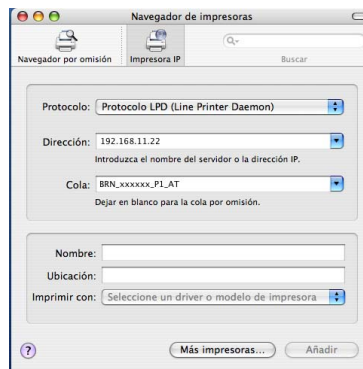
Navegador de impresoras

Navegador por omisión

Impresora IP

Buscar

Protocolo: Protocolo LPD (Line Printer Daemon)

Dirección: 192.168.11.22

Introduzca el nombre del servidor o la dirección IP.

Cola: BRN_xxxxxx_P1_AT

Dejar en blanco para la cola por omisión.

Nombre:

Ubicación:

Imprimir con: Seleccione un driver o modelo de impresora

?

Más impresoras...

Añadir